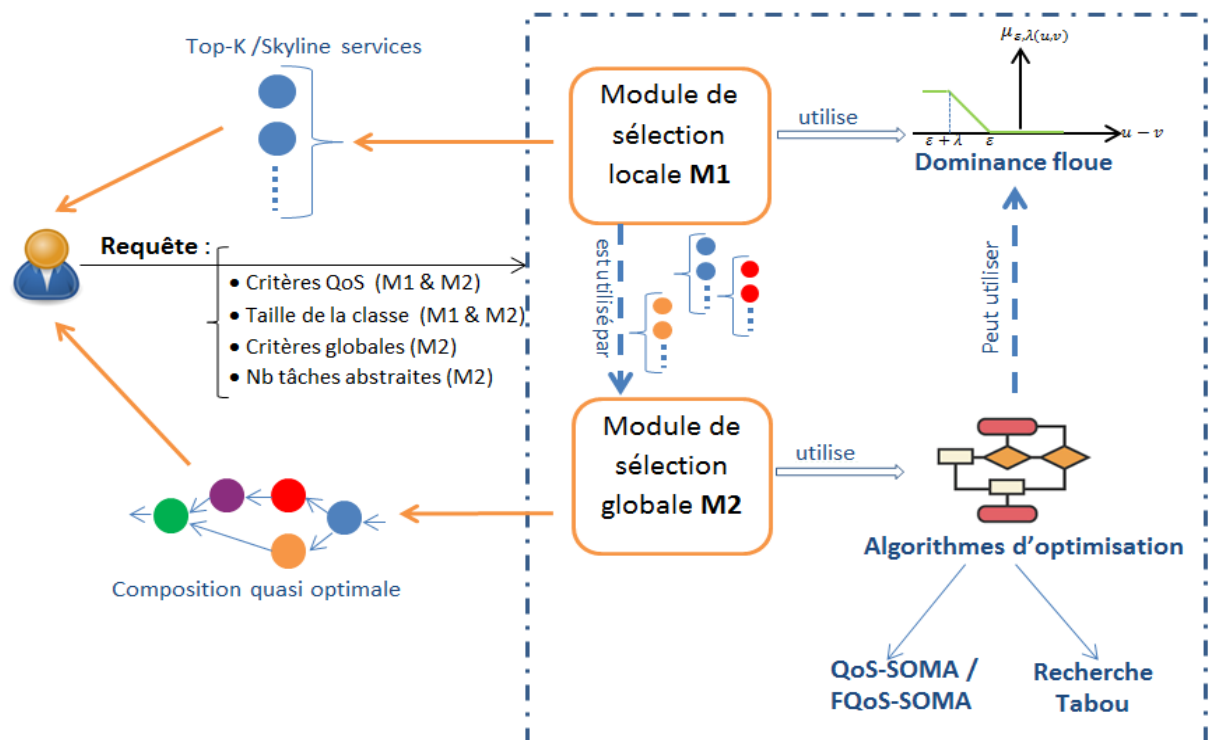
Top-K /Skyline services

Module de sélection locale **M1**

utilise

$\mu_{\varepsilon,\lambda(u,v)}$

$\varepsilon + \lambda$ $\varepsilon$ $u - v$

Dominance floue

**Requête** :

• Critères QoS (M1 & M2)
• Taille de la classe (M1 & M2)
• Critères globales (M2)
• Nb tâches abstraites (M2)

est utilisé par

Peut utiliser

Module de sélection globale **M2**

utilise

Algorithmes d'optimisation

Composition quasi optimale

QoS-SOMA / FQoS-SOMA

Recherche Tabou